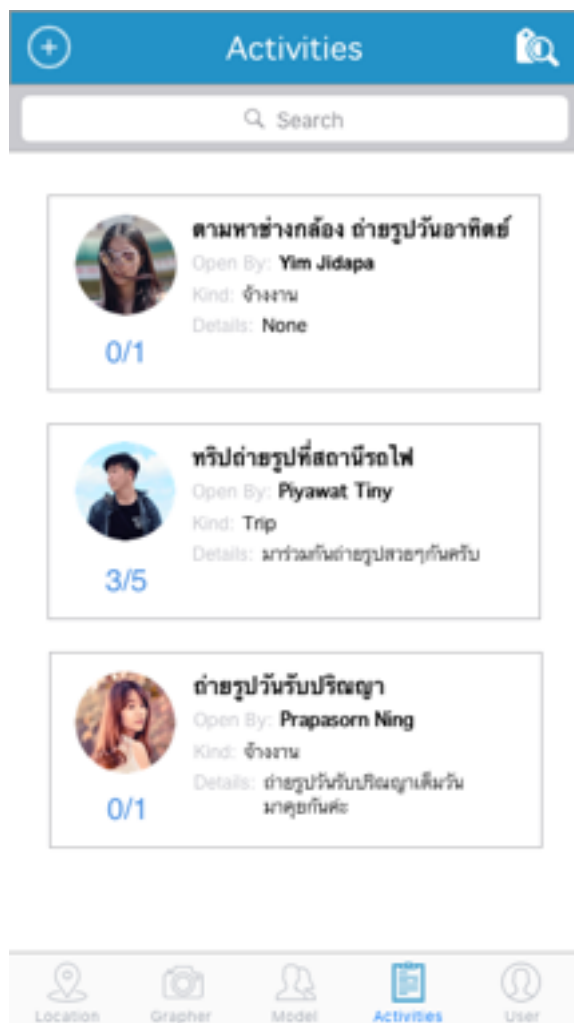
Activities

Search

ตามหาช่างกล้อง ถ่ายรูปวันอาทิตย์
Open By: Yim Jidapa
Kind: จ้างงาน
Details: None
0/1

ทริปถ่ายรูปที่สถานีรถไฟ
Open By: Piyawat Tiny
Kind: Trip
Details: มาร่วมกันถ่ายรูปสวยๆกันครับ
3/5

ถ่ายรูปวันรับปริญญา
Open By: Prapasorn Ning
Kind: จ้างงาน
Details: ถ่ายรูปวันรับปริญญาเต็มวัน มาคุยกันค่ะ
0/1

Location
Grapher
Model
Activities
User